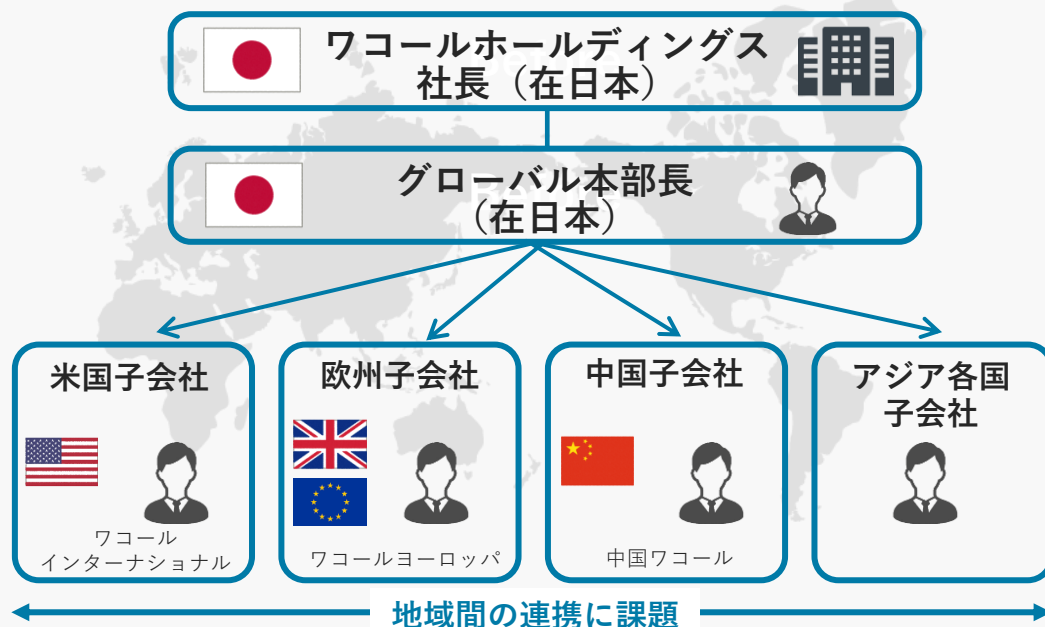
ワコールホールディングス
社長（在日本）

グローバル本部長
（在日本）

米国子会社

ワコール
インターナショナル

欧州子会社

ワコールヨーロッパ

中国子会社

中国ワコール

アジア各国
子会社

地域間の連携に課題